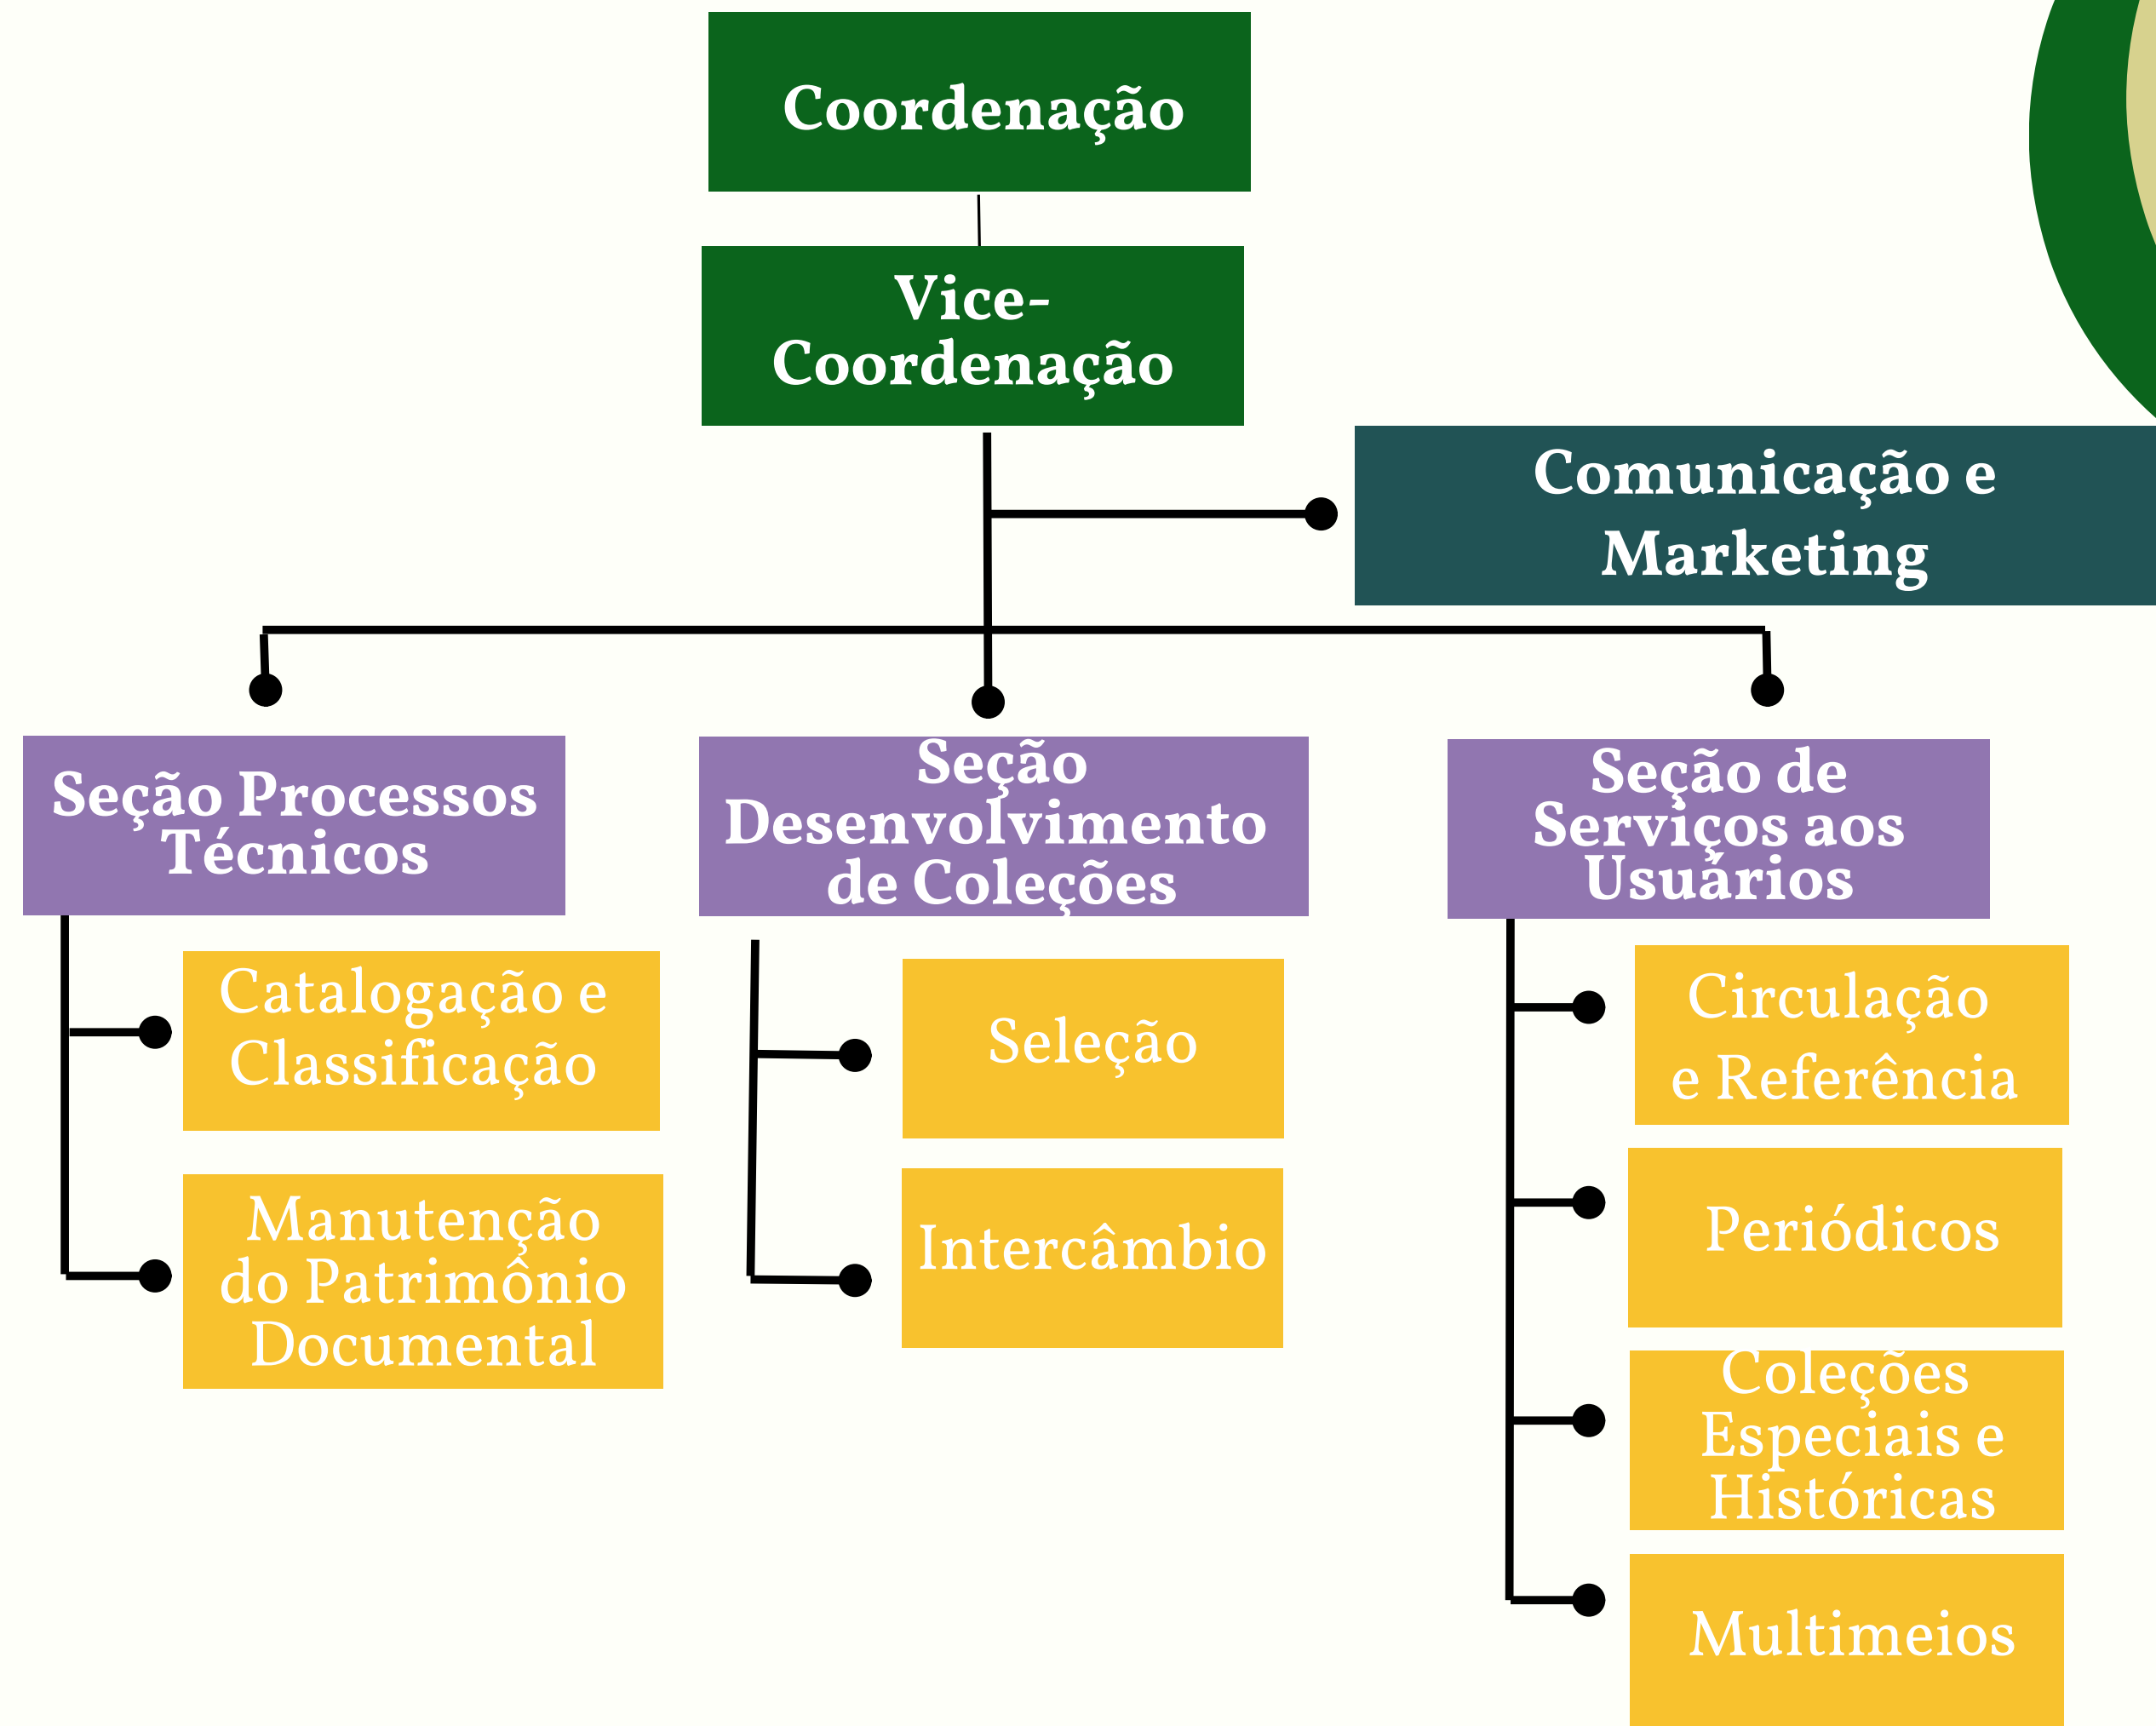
Coordenação

Vice-Coordenação

Comunicação e Marketing

Seção Processos Técnicos

Catalogação e Classificação

Manutenção do Patrimônio Documental

Seção Desenvolvimento de Coleções

Seleção

Intercâmbio

Seção de Serviços aos Usuários

Circulação e Referência

Periódicos

Coleções Especiais e Históricas

Multimeios